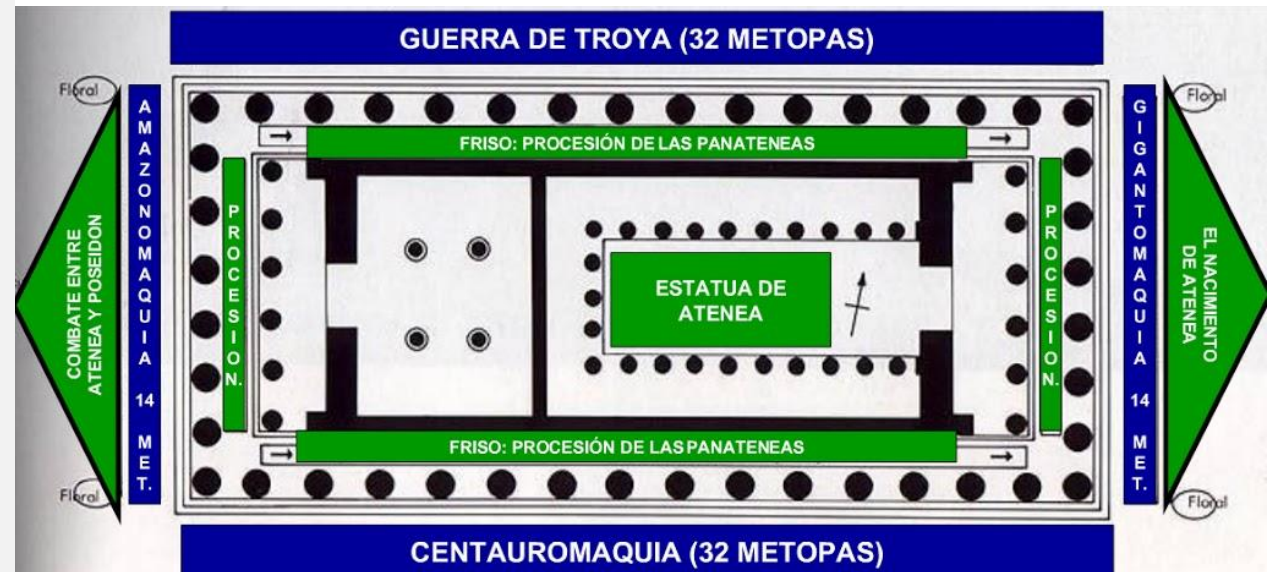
GUERRA DE TROYA (32 METOPAS)

Floral

AMAZONOMAQUIA 14 MET.

COMBATE ENTRE ATENEA Y POSEIDON

Floral

FRISO: PROCESIÓN DE LAS PANATENEAS

PROCESION.

ESTATUA DE ATENEA

PROCESION.

FRISO: PROCESIÓN DE LAS PANATENEAS

Floral

GIGANTOMAQUIA 14 MET.

EL NACIMIENTO DE ATENEA

Floral

CENTAUROMAQUIA (32 METOPAS)